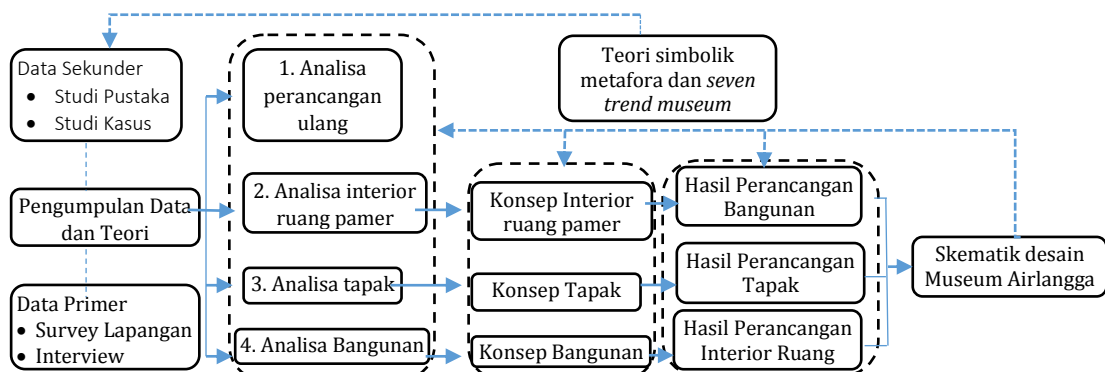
Data Sekunder
- Studi Pustaka
- Studi Kasus

Pengumpulan Data dan Teori

Data Primer
- Survey Lapangan
- Interview

1. Analisa perancangan ulang

2. Analisa interior ruang pamer

3. Analisa tapak

4. Analisa Bangunan

Teori simbolik metafora dan *seven trend museum*

Konsep Interior ruang pamer

Konsep Tapak

Konsep Bangunan

Hasil Perancangan Bangunan

Hasil Perancangan Tapak

Hasil Perancangan Interior Ruang

Skematik desain Museum Airlangga